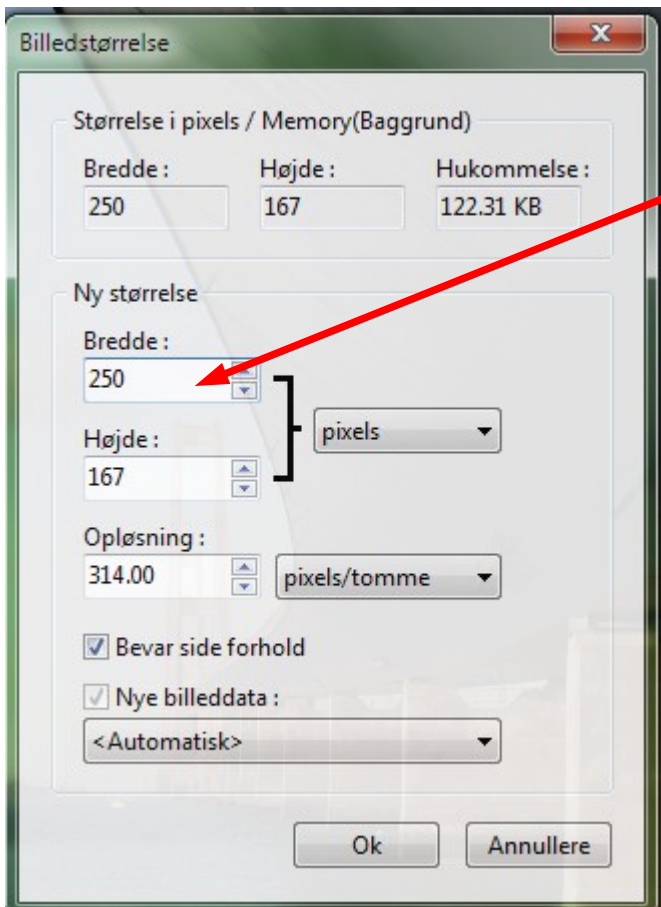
Billedstørrelse

Størrelse i pixels / Memory(Baggrund)

Bredde :
250

Højde :
167

Hukommelse :
122.31 KB

Ny størrelse

Bredde :
250

Højde :
167

pixels

Opløsning :
314.00

pixels/tomme

Bevar side forhold

Nye billeddata :

<Automatisk>

Ok

Annullere